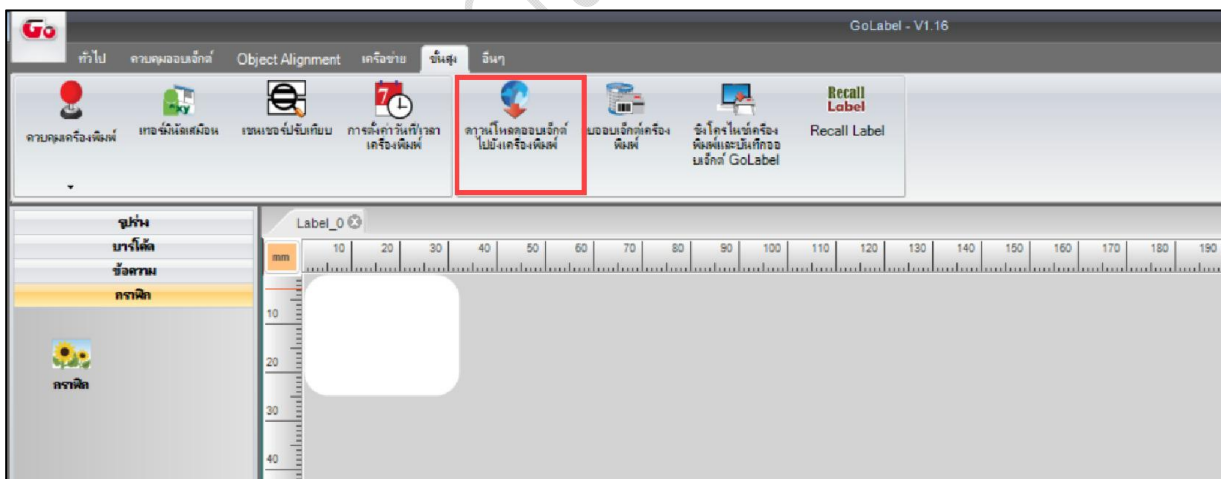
Go

GoLabel - V1.16

ทั่วไป ควบคุมออบเจ็กต์ Object Alignment เครือข่าย ขั้นสูง อื่นๆ

ควบคุมเครื่องพิมพ์

เทอร์มินัลเสมือน

เซนเซอร์ปรับเทียบ

การตั้งค่าวันที่เวลาเครื่องพิมพ์

ดาวน์โหลดออบเจ็กต์ไปยังเครื่องพิมพ์

ออบเจ็กต์เครื่องพิมพ์

ซิงโครไนซ์เครื่องพิมพ์และบันทึกออบเจ็กต์ GoLabel

Recall Label

Recall Label

รูปร่าง
บาร์โค้ด
ข้อความ
กราฟิก

กราฟิก

Label_0

mm

10 20 30 40 50 60 70 80 90 100 110 120 130 140 150 160 170 180 190

10
20
30
40